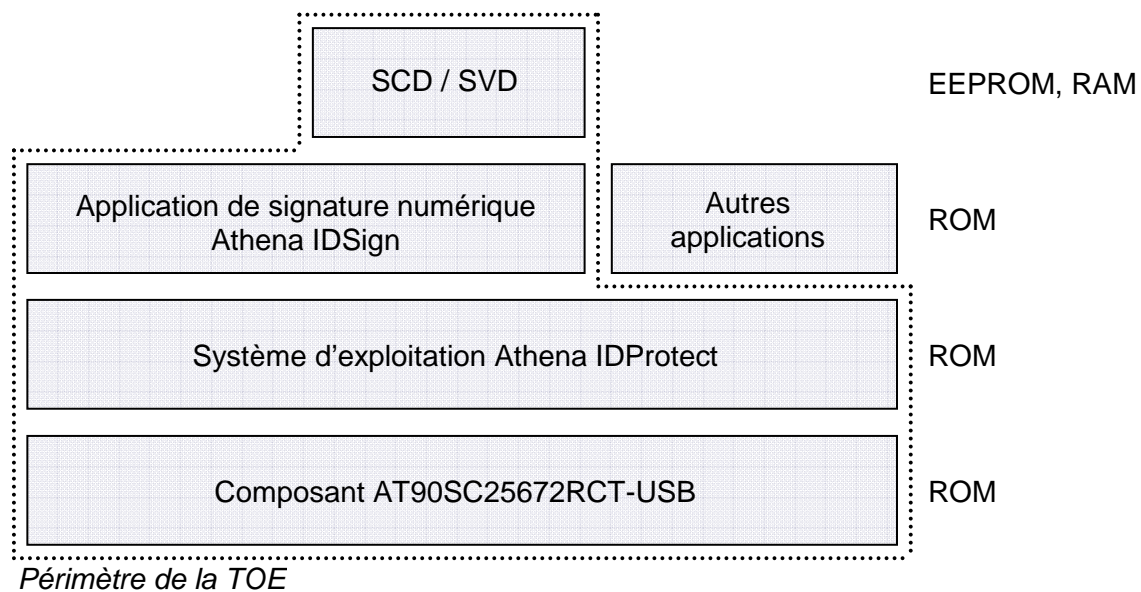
SCD / SVD

EEPROM, RAM

Application de signature numérique Athena IDSign

Autres applications

ROM

Système d’exploitation Athena IDProtect

ROM

Composant AT90SC25672RCT-USB

ROM

Périmètre de la TOE